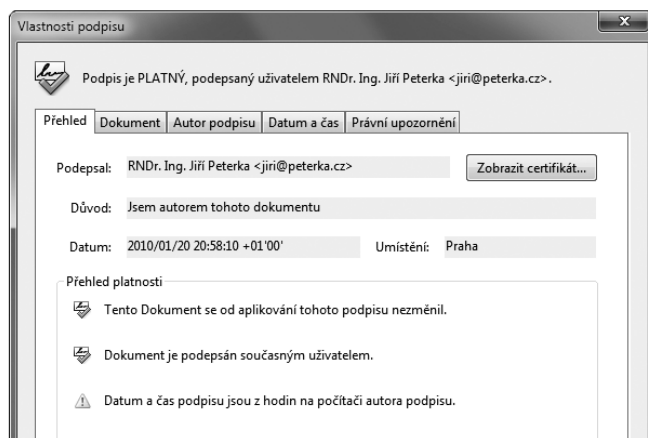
Vlastnosti podpisu

Podpis je PLATNÝ, podepsaný uživatelem RNDr. Ing. Jiří Peterka <jiri@peterka.cz>.

Přehled | Dokument | Autor podpisu | Datum a čas | Právní upozornění

Podepsal: RNDr. Ing. Jiří Peterka <jiri@peterka.cz>

Zobrazit certifikát...

Důvod: Jsem autorem tohoto dokumentu

Datum: 2010/01/20 20:58:10 +01'00'

Umístění: Praha

Přehled platnosti

Tento Dokument se od aplikování tohoto podpisu nezměnil.

Dokument je podepsán současným uživatelem.

Datum a čas podpisu jsou z hodin na počítači autora podpisu.